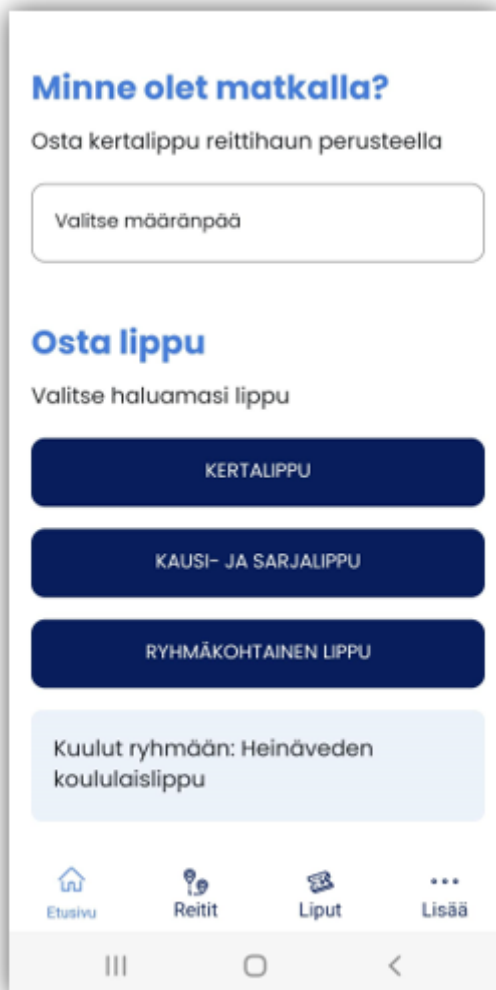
Minne olet matkalla?

Osta kertalippu reittihaun perusteella

Valitse määränpää

Osta lippu

Valitse haluamasi lippu

KERTALIPPU

KAUSI- JA SARJALIPPU

RYHMÄKOHTAINEN LIPPU

Kuulut ryhmään: Heinäveden koululaislippu

Etusivu
Reitit
Liput
Lisää